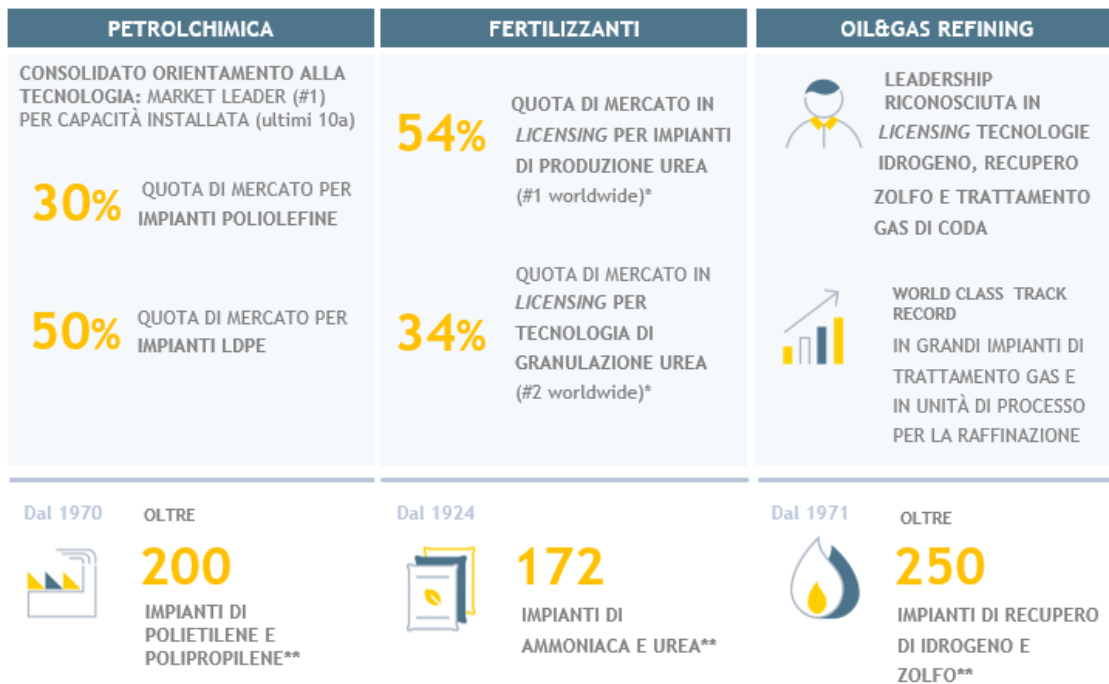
PETROLCHIMICA

CONSOLIDATO ORIENTAMENTO ALLA TECNOLOGIA: MARKET LEADER (#1) PER CAPACITÀ INSTALLATA (ultimi 10a)

30% QUOTA DI MERCATO PER IMPIANTI POLIOLEFINE

50% QUOTA DI MERCATO PER IMPIANTI LDPE

FERTILIZZANTI

54% QUOTA DI MERCATO IN LICENSING PER IMPIANTI DI PRODUZIONE UREA (#1 worldwide)*

34% QUOTA DI MERCATO IN LICENSING PER TECNOLOGIA DI GRANULAZIONE UREA (#2 worldwide)*

OIL&GAS REFINING

LEADERSHIP RICONOSCIUTA IN LICENSING TECNOLOGIE IDROGENO, RECUPERO ZOLFO E TRATTAMENTO GAS DI CODA

WORLD CLASS TRACK RECORD IN GRANDI IMPIANTI DI TRATTAMENTO GAS E IN UNITÀ DI PROCESSO PER LA RAFFINAZIONE

Dal 1970

OLTRE 200 IMPIANTI DI POLIETILENE E POLIPROPILENE**

Dal 1924

172 IMPIANTI DI AMMONIACA E UREA**

Dal 1971

OLTRE 250 IMPIANTI DI RECUPERO DI IDROGENO E ZOLFO**